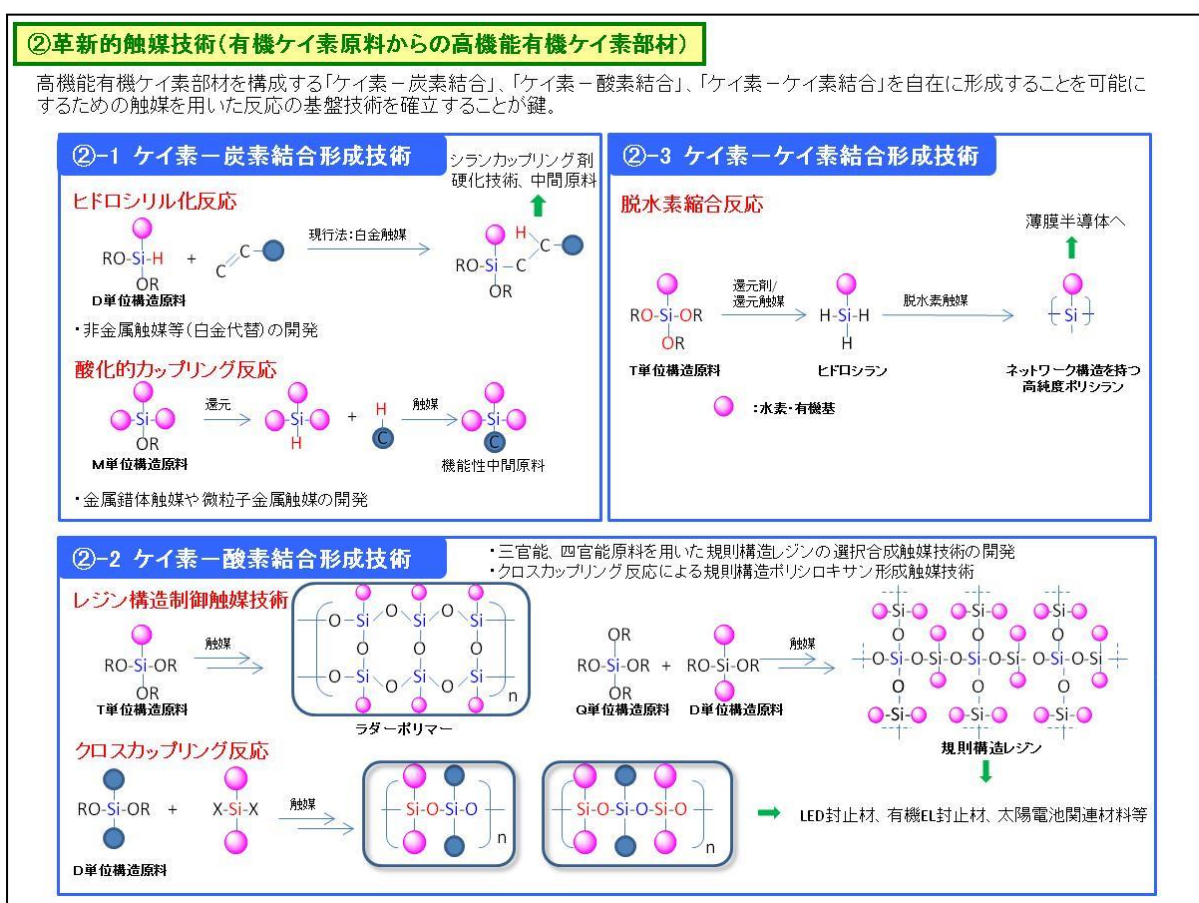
②革新的触媒技術(有機ケイ素原料からの高機能有機ケイ素部材)

高機能有機ケイ素部材を構成する「ケイ素－炭素結合」、「ケイ素－酸素結合」、「ケイ素－ケイ素結合」を自在に形成することを可能にするための触媒を用いた反応の基盤技術を確立することが鍵。

②-1 ケイ素－炭素結合形成技術

シランカップリング剤
硬化技術、中間原料

ヒドロシリル化反応

RO-Si-H
OR
D単位構造原料
+ C=C
現行法:白金触媒
RO-Si-C H C
OR

・非金属触媒等(白金代替)の開発

酸化的カップリング反応

Si
OR
M単位構造原料
還元
Si
H
+ H C
触媒
Si C
機能性中間原料

・金属錯体触媒や微粒子金属触媒の開発

②-3 ケイ素－ケイ素結合形成技術

脱水素縮合反応

薄膜半導体へ

RO-Si-OR
OR
T単位構造原料
還元剤/
還元触媒
H-Si-H
H
ヒドロシラン
脱水素触媒
Si
ネットワーク構造を持つ
高純度ポリシラン

:水素・有機基

②-2 ケイ素－酸素結合形成技術

・三官能、四官能原料を用いた規則構造レジンの選択合成触媒技術の開発
・クロスカップリング反応による規則構造ポリシロキサン形成触媒技術

レジン構造制御触媒技術

RO-Si-OR
OR
T単位構造原料
触媒
O-Si-O-Si-O-Si
O O O
O-Si-O-Si-O-Si
n
ラダーポリマー

OR
RO-Si-OR
OR
Q単位構造原料
+ RO-Si-OR
D単位構造原料
触媒
Si Si Si
O O O
O-Si-O-Si-O-Si-O-Si-O-Si
O O
Si Si Si
規則構造レジン

クロスカップリング反応

RO-Si-OR
D単位構造原料
+ X-Si-X
触媒
Si-O-Si-O
n
Si-O-Si-O-Si-O
n

LED封止材、有機EL封止材、太陽電池関連材料等